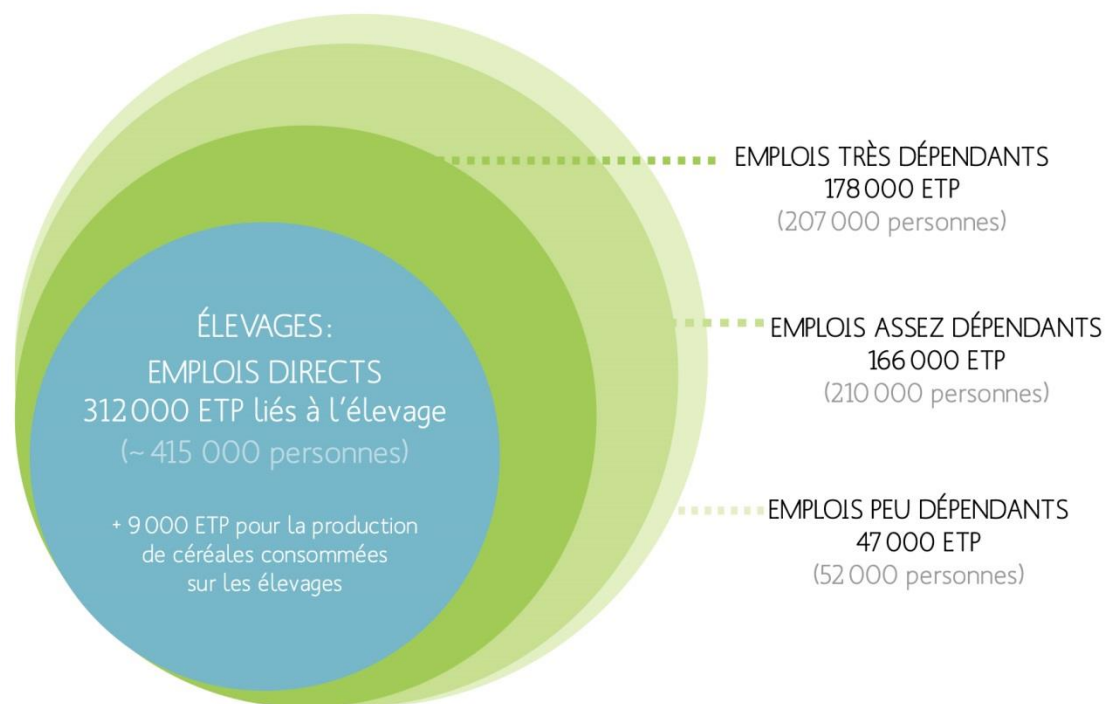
ÉLEVAGES :
EMPLOIS DIRECTS
312 000 ETP liés à l'élevage
(~ 415 000 personnes)

+ 9 000 ETP pour la production de céréales consommées sur les élevages

EMPLOIS TRÈS DÉPENDANTS
178 000 ETP
(207 000 personnes)

EMPLOIS ASSEZ DÉPENDANTS
166 000 ETP
(210 000 personnes)

EMPLOIS PEU DÉPENDANTS
47 000 ETP
(52 000 personnes)